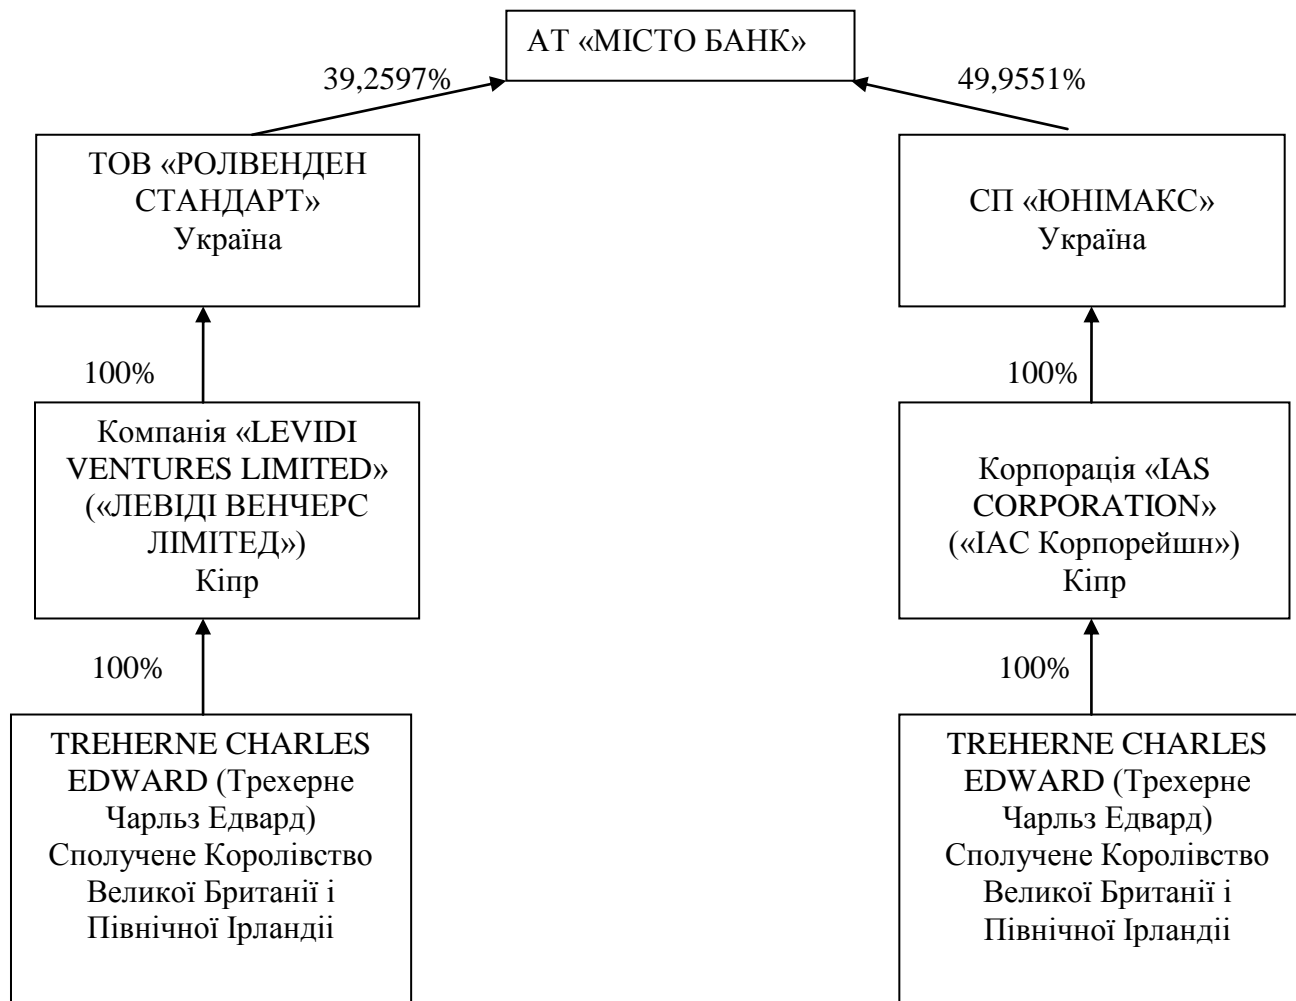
АТ «МІСТО БАНК»

39,2597%

49,9551%

ТОВ «РОЛВЕНДЕН СТАНДАРТ» Україна

СП «ЮНІМАКС» Україна

100%

100%

Компанія «LEVIDI VENTURES LIMITED» («ЛЕВІДІ ВЕНЧЕРС ЛІМІТЕД») Кіпр

Корпорація «IAS CORPORATION» («ІАС Корпорейшн») Кіпр

100%

100%

TREHERNE CHARLES EDWARD (Трехерне Чарльз Едвард) Сполучене Королівство Великої Британії і Північної Ірландії

TREHERNE CHARLES EDWARD (Трехерне Чарльз Едвард) Сполучене Королівство Великої Британії і Північної Ірландії